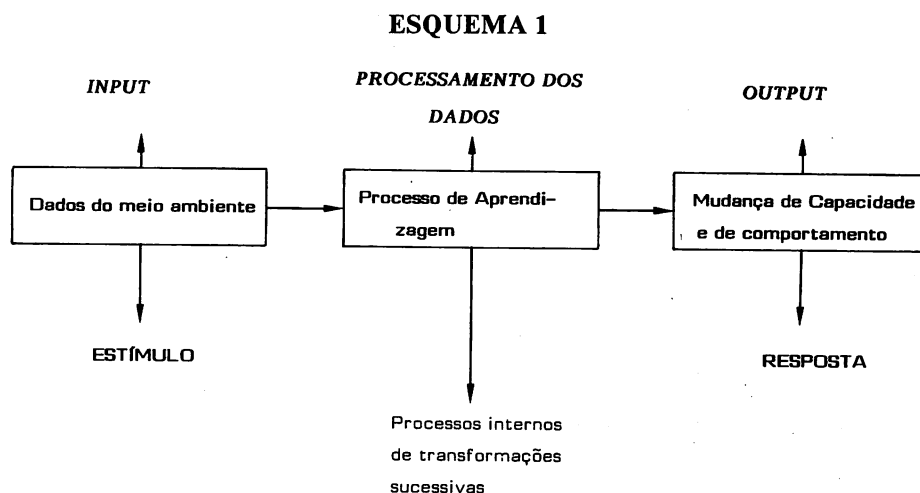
ESQUEMA 1

INPUT

PROCESSAMENTO DOS DADOS

OUTPUT

Dados do meio ambiente

Processo de Aprendizagem

Mudança de Capacidade e de comportamento

ESTÍMULO

RESPOSTA

Processos internos de transformações sucessivas